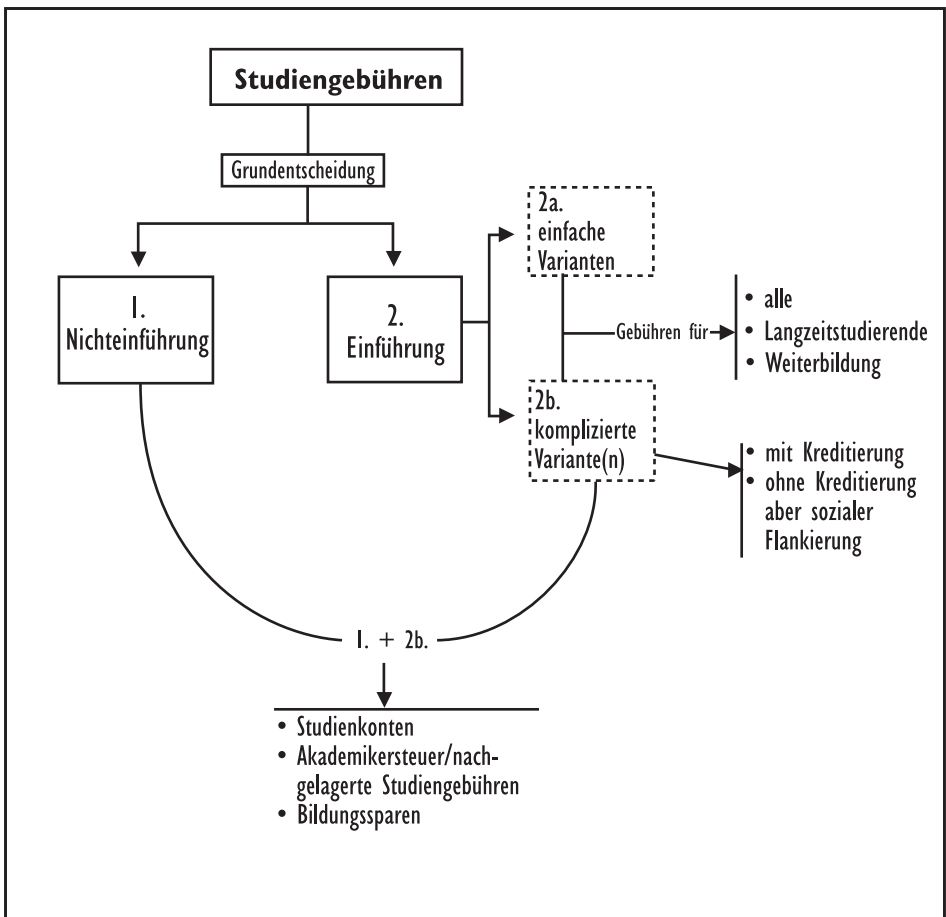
Studiengebühren

Grundentscheidung

1.
Nichteinführung

2.
Einführung

2a.
einfache
Varianten

Gebühren für

- alle
- Langzeitstudierende
- Weiterbildung

2b.
komplizierte
Variante(n)

- mit Kreditierung
- ohne Kreditierung aber sozialer Flankierung

1. + 2b.

- Studienkonten
- Akademikersteuer/nachgelagerte Studiengebühren
- Bildungssparen